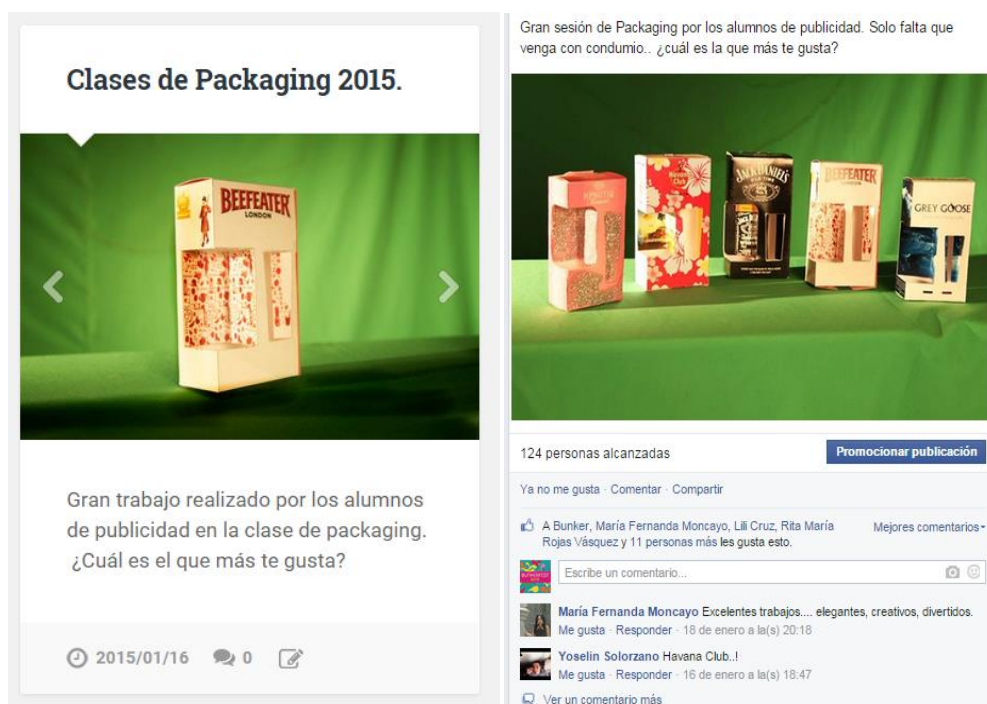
Clases de Packaging 2015.

BEEFEATER LONDON

Gran trabajo realizado por los alumnos de publicidad en la clase de packaging. ¿Cuál es el que más te gusta?

2015/01/16 0

Gran sesión de Packaging por los alumnos de publicidad. Solo falta que venga con condumio.. ¿cuál es la que más te gusta?

Havana Club

JACK DANIEL'S

BEEFEATER LONDON

GREY GOOSE

124 personas alcanzadas

Promocionar publicación

Ya no me gusta · Comentar · Compartir

A Bunker, María Fernanda Moncayo, Lili Cruz, Rita María Rojas Vásquez y 11 personas más les gusta esto.

Mejores comentarios

Escribe un comentario...

María Fernanda Moncayo Excelentes trabajos.... elegantes, creativos, divertidos.
Me gusta · Responder · 18 de enero a la(s) 20:18

Yoselin Solorzano Havana Club..!
Me gusta · Responder · 16 de enero a la(s) 18:47

Ver un comentario más